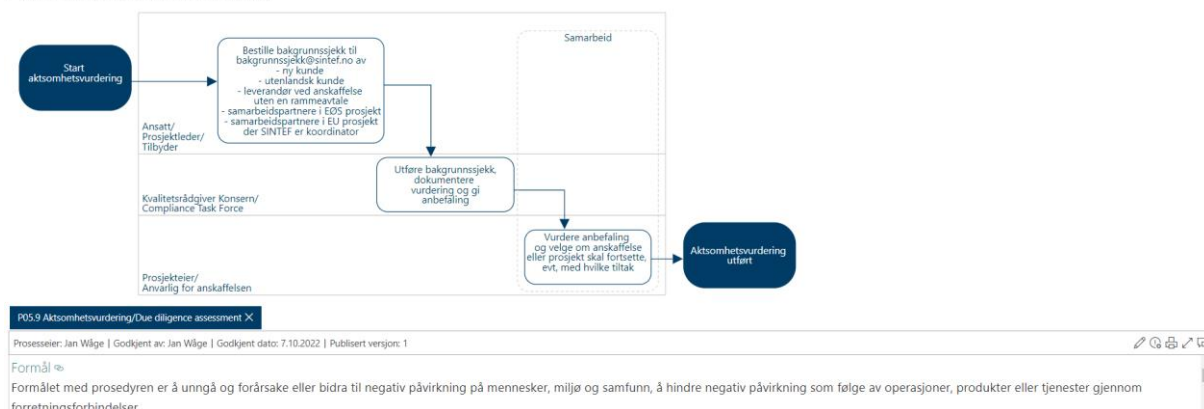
Start aktsomhetsvurdering

Samarbeid

Bestille bakgrunnssjekk til bakgrunnssjekk@sintef.no av
- ny kunde
- utenlandsk kunde
- leverandør ved anskaffelse uten en rammeavtale
- samarbeidspartnere i EØS prosjekt
- samarbeidspartnere i EU prosjekt der SINTEF er koordinator

Ansatt/
Prosjektleder/
Tilbyder

Utføre bakgrunnssjekk, dokumentere vurdering og gi anbefaling

Kvalitetsrådgiver Konsern/
Compliance Task Force

Vurdere anbefaling og velge om anskaffelse eller prosjekt skal fortsette, evt, med hvilke tiltak

Aktsomhetsvurdering utført

Prosjekteier/
Anvarlig for anskaffelsen

P05.9 Aktsomhetsvurdering/Due diligence assessment ×

Prosesseier: Jan Wåge | Godkjent av: Jan Wåge | Godkjent dato: 7.10.2022 | Publisert versjon: 1

Formål

Formålet med prosedyren er å unngå og forårsake eller bidra til negativ påvirkning på mennesker, miljø og samfunn, å hindre negativ påvirkning som følge av operasjoner, produkter eller tjenester gjennom forretningsforbindelser